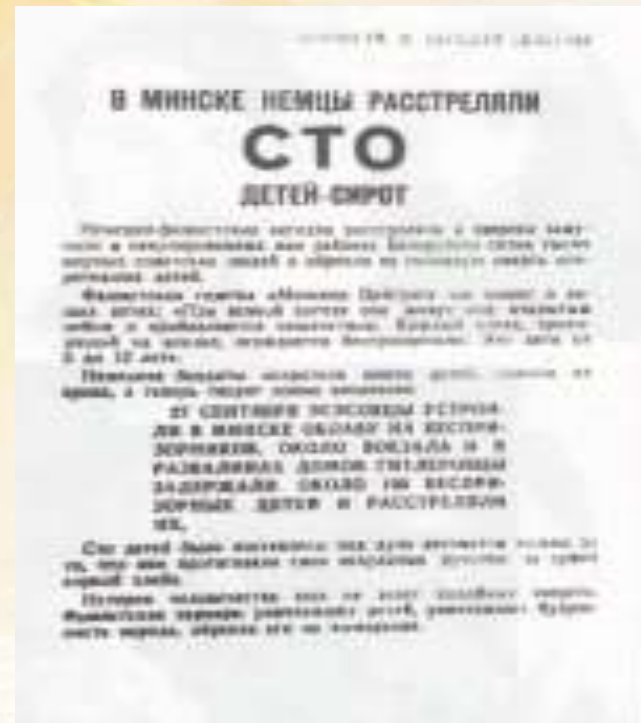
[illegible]

В МИНСКЕ НЕМЦЫ РАССТРЕЛЯЛИ

СТО

ДЕТЕЙ-СИРОТ

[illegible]

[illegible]

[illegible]

21 СЕНТЯБРЯ ЭСЭСОВЦЫ УСТРОИЛИ В МИНСКЕ ОБЛАВУ НА БЕСПРИЗОРНИКОВ. ОКОЛО ВОКЗАЛА И В РАЗВАЛИНАХ ДОМОВ ГИТЛЕРОВЦЫ ЗАДЕРЖАЛИ ОКОЛО 100 БЕСПРИЗОРНЫХ ДЕТЕЙ И РАССТРЕЛЯЛИ ИХ.

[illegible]

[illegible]